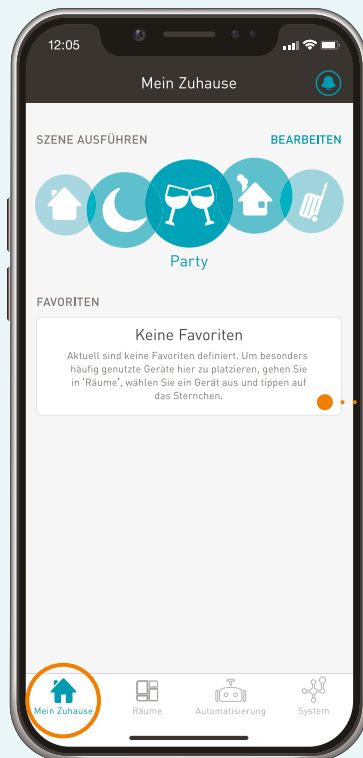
12:05

Mein Zuhause

SZENE AUSFÜHREN BEARBEITEN

Party

FAVORITEN

Keine Favoriten

Aktuell sind keine Favoriten definiert. Um besonders häufig genutzte Geräte hier zu platzieren, gehen Sie in 'Räume', wählen Sie ein Gerät aus und tippen auf das Sternchen.

Mein Zuhause Räume Automatisierung System